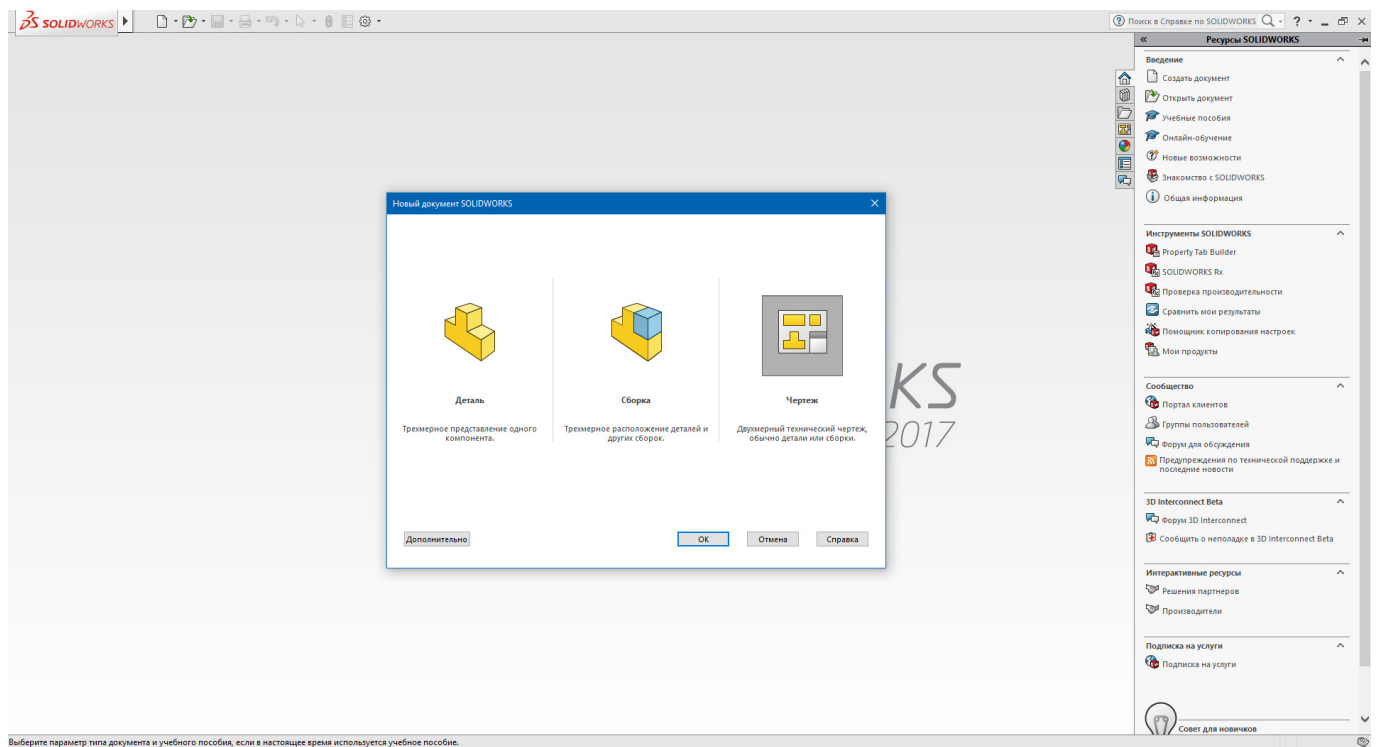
SOLIDWORKS

Поиск в Справке по SOLIDWORKS

Ресурсы SOLIDWORKS

Введение
Создать документ
Открыть документ
Учебные пособия
Онлайн-обучение
Новые возможности
Знакомство с SOLIDWORKS
Общая информация

Инструменты SOLIDWORKS
Property Tab Builder
SOLIDWORKS Rx
Проверка производительности
Сравнить мои результаты
Помощник копирования настроек
Мои продукты

Сообщество
Портал клиентов
Группы пользователей
Форум для обсуждения
Предупреждения по технической поддержке и последние новости

3D Interconnect Beta
Форум 3D Interconnect
Сообщить о неполадке в 3D Interconnect Beta

Интерактивные ресурсы
Решения партнеров
Производители

Подписка на услуги
Подписка на услуги

Совет для новичков

KS
2017

Новый документ SOLIDWORKS

Деталь
Трехмерное представление одного компонента.

Сборка
Трехмерное расположение деталей и других сборок.

Чертеж
Двухмерный технический чертеж, обычно детали или сборки.

Дополнительно
OK
Отмена
Справка

Выберите параметр типа документа и учебного пособия, если в настоящее время используется учебное пособие.